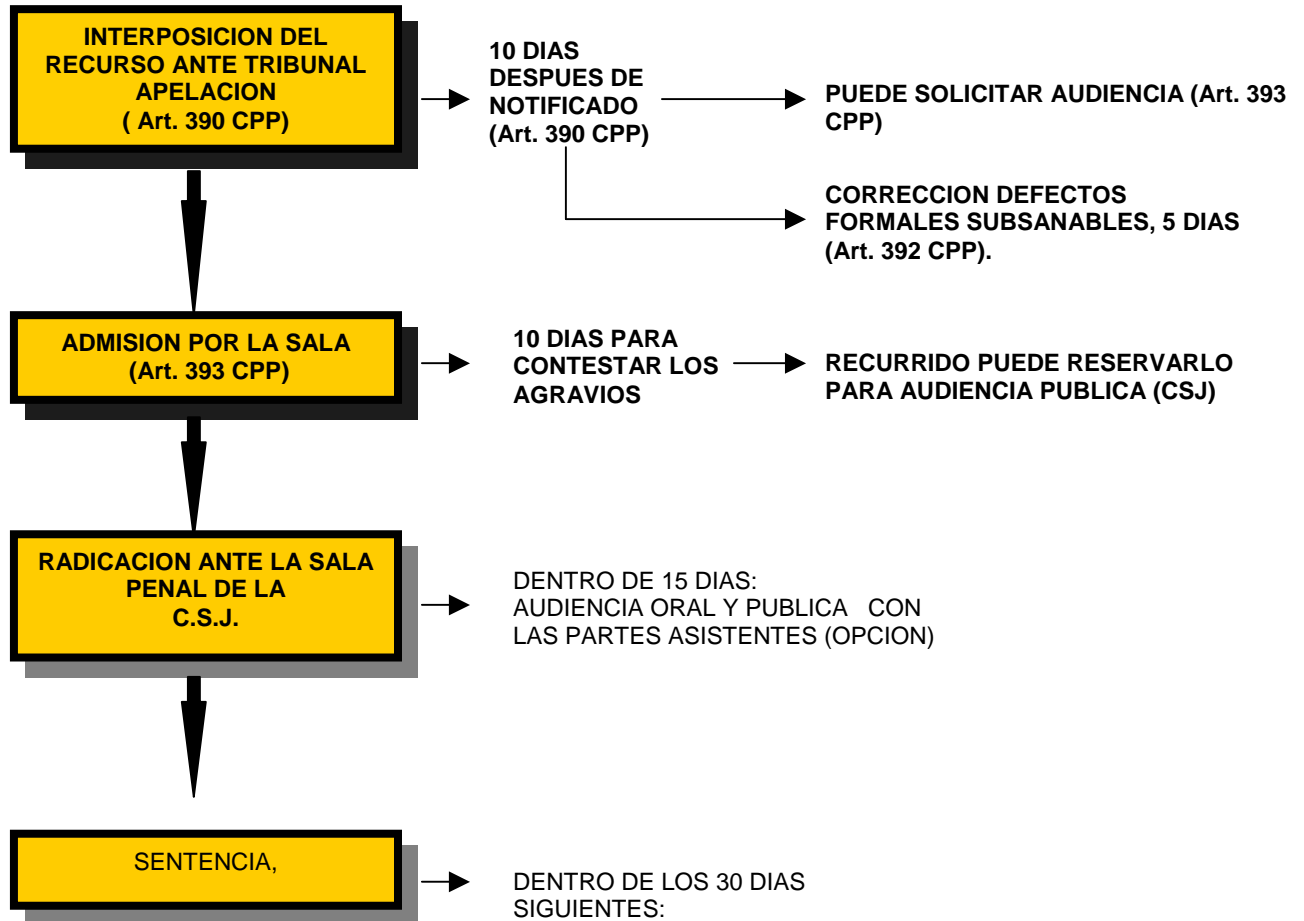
INTERPOSICION DEL RECURSO ANTE TRIBUNAL APELACION ( Art. 390 CPP)

10 DIAS DESPUES DE NOTIFICADO (Art. 390 CPP)

PUEDE SOLICITAR AUDIENCIA (Art. 393 CPP)

CORRECCION DEFECTOS FORMALES SUBSANABLES, 5 DIAS (Art. 392 CPP).

ADMISION POR LA SALA (Art. 393 CPP)

10 DIAS PARA CONTESTAR LOS AGRAVIOS

RECURRIDO PUEDE RESERVARLO PARA AUDIENCIA PUBLICA (CSJ)

RADICACION ANTE LA SALA PENAL DE LA C.S.J.

DENTRO DE 15 DIAS:
AUDIENCIA ORAL Y PUBLICA CON LAS PARTES ASISTENTES (OPCION)

SENTENCIA,

DENTRO DE LOS 30 DIAS SIGUIENTES: